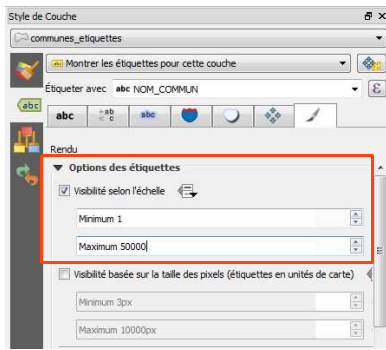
Style de Couche

communes_etiquettes

Montrer les étiquettes pour cette couche

Étiqueter avec abc NOM_COMMUN

abc

abc

abc

Rendu

Options des étiquettes

Visibilité selon l'échelle

Minimum 1

Maximum 50000

Visibilité basée sur la taille des pixels (étiquettes en unités de carte)

Minimum 3px

Maximum 10000px